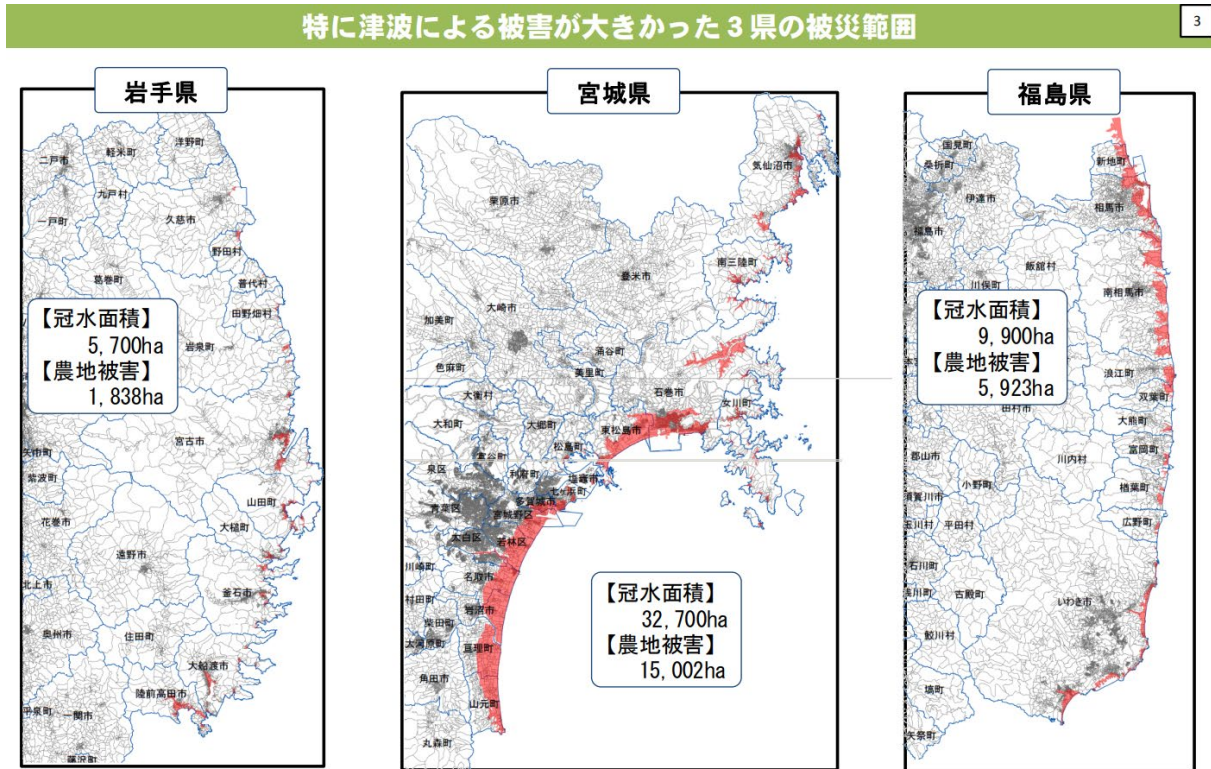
特に津波による被害が大きかった３県の被災範囲

3

岩手県

二戸市
軽米町
洋野町
九戸村
一戸町
久慈市
野田村
葛巻町
普代村
田野畑村
岩泉町
宮古市
紫波町
山田町
花巻市
大槌町
遠野市
釜石市
北上市
奥州市
住田町
大船渡市
陸前高田市
平泉町
一関市
藤沢町

【冠水面積】
5,700ha
【農地被害】
1,838ha

宮城県

気仙沼市
栗原市
南三陸町
登米市
大崎市
加美町
涌谷町
色麻町
美里町
石巻市
大衡村
女川町
大和町
大郷町
東松島市
松島町
富谷町
泉区
利府町
塩竈市
七ヶ浜町
多賀城市
青葉区
宮城野区
太白区
若林区
名取市
村田町
岩沼市
柴田町
大河原町
亘理町
角田市
山元町
丸森町
川崎町

【冠水面積】
32,700ha
【農地被害】
15,002ha

福島県

国見町
桑折町
新地町
伊達市
相馬市
福島市
川俣町
飯舘村
南相馬市

【冠水面積】
9,900ha
【農地被害】
5,923ha

田村市
浪江町
双葉町
大熊町
郡山市
川内村
富岡町
小野町
須賀川市
楢葉町
玉川村
平田村
広野町
石川町
浅川町
古殿町
いわき市
鮫川村
塙町
矢祭町